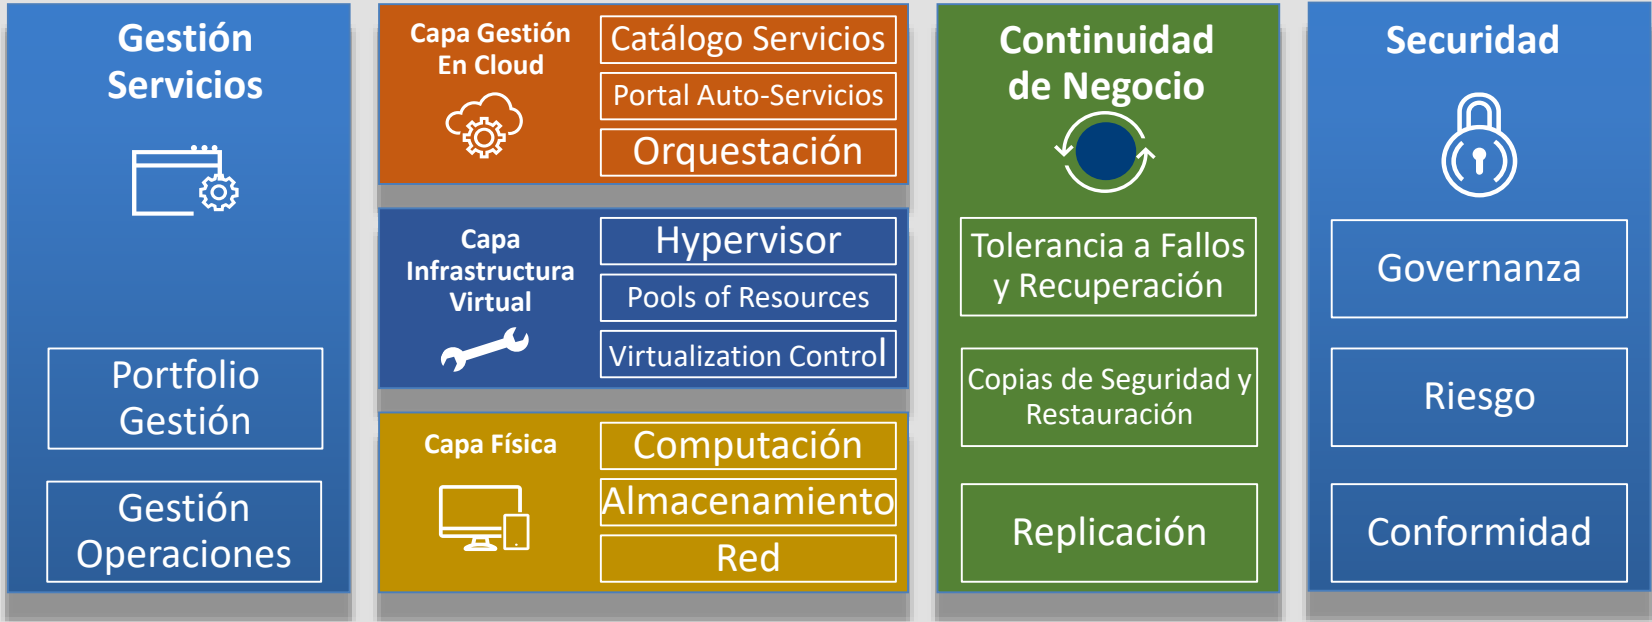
Gestión Servicios

Portfolio Gestión

Gestión Operaciones

Capa Gestión En Cloud

Catálogo Servicios

Portal Auto-Servicios

Orquestación

Capa Infrastructura Virtual

Hypervisor

Pools of Resources

Virtualization Control

Capa Física

Computación

Almacenamiento

Red

Continuidad de Negocio

Tolerancia a Fallos y Recuperación

Copias de Seguridad y Restauración

Replicación

Securidad

Governanza

Riesgo

Conformidad